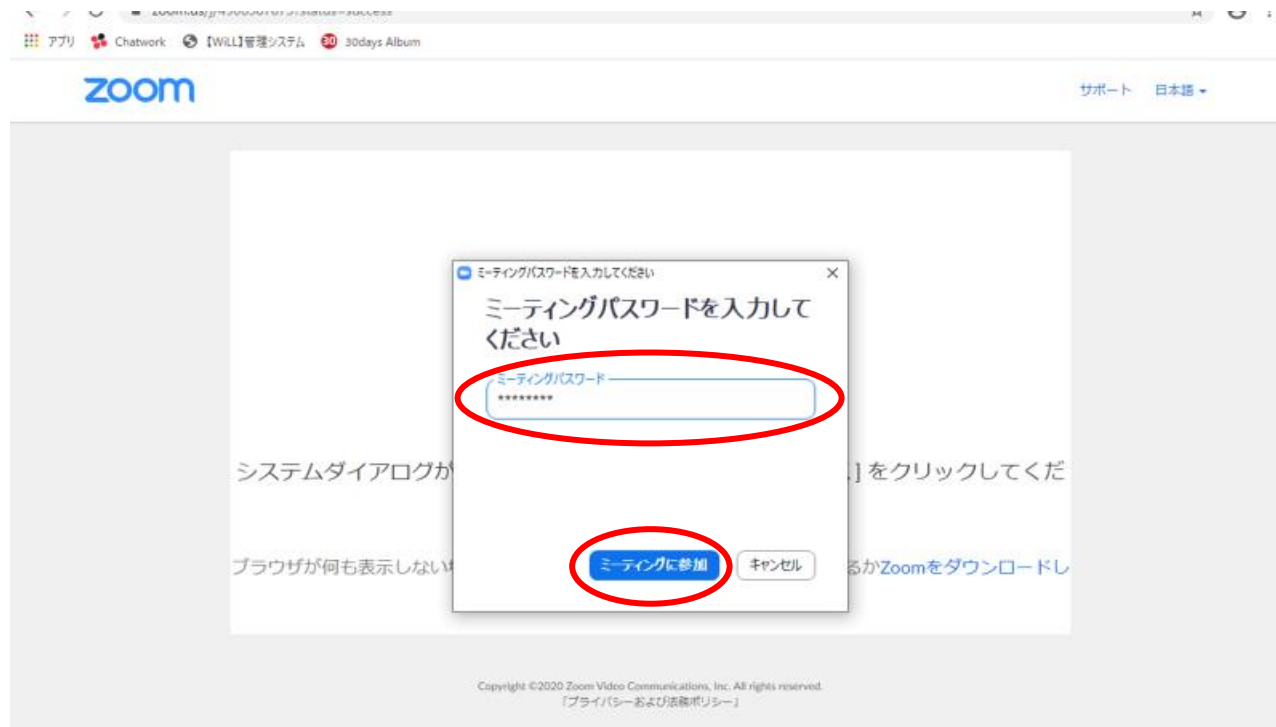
zoom.us/j/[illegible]?status=success

アプリ Chatwork 【WiLL】管理システム 30days Album

zoom

サポート 日本語

ミーティングパスワードを入力してください

ミーティングパスワードを入力してください

ミーティングパスワード

********

システムダイアログが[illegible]] をクリックしてくだ

ブラウザが何も表示しない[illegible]るかZoomをダウンロードし

ミーティングに参加

キャンセル

Copyright ©2020 Zoom Video Communications, Inc. All rights reserved.
「プライバシーおよび法務ポリシー」